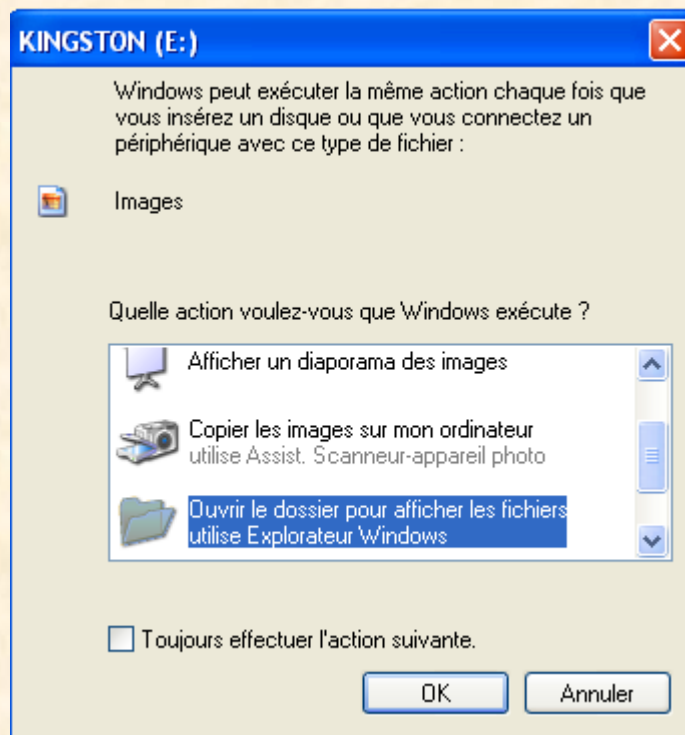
KINGSTON (E:)

Windows peut exécuter la même action chaque fois que vous insérez un disque ou que vous connectez un périphérique avec ce type de fichier :

Images

Quelle action voulez-vous que Windows exécute ?

Afficher un diaporama des images

Copier les images sur mon ordinateur
utilise Assist. Scanneur-appareil photo

Ouvrir le dossier pour afficher les fichiers
utilise Explorateur Windows

Toujours effectuer l'action suivante.

OK

Annuler